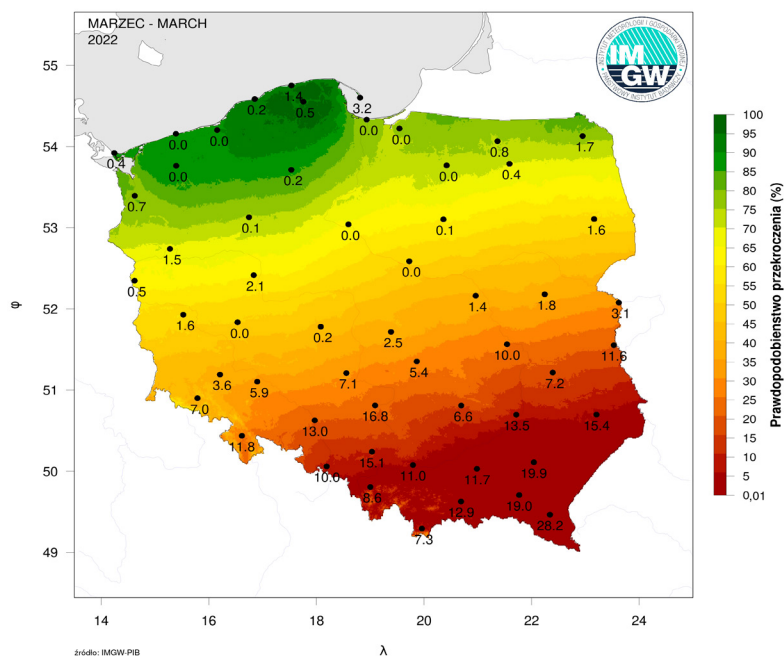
MARZEC - MARCH
2022

IMGW
INSTYTUT METEOROLOGII I GOSPODARKI WODNEJ
PAŃSTWOWY INSTYTUT BADAWCZY

55
54
53
52
51
50
49
φ

14 16 18 20 22 24
λ

1.4 3.2
0.2 0.5
0.0 0.0
0.4 0.0 0.0 0.8 1.7
0.0 0.2 0.0 0.4
0.7
0.1 0.0 0.1 1.6
1.5
0.0
0.5 2.1
1.4 1.8
1.6 0.0 3.1
0.2 2.5
10.0 11.6
5.4
3.6 5.9 7.1
7.2
7.0 6.6
16.8
13.5 15.4
11.8 13.0
15.1 19.9
10.0 11.0 11.7
8.6 19.0
12.9 28.2
7.3

100
95
90
85
80
75
70
65
60
55
50
45
40
35
30
25
20
15
10
5
0,01
Prawdopodobieństwo przekroczenia (%)

źródło: IMGW-PIB